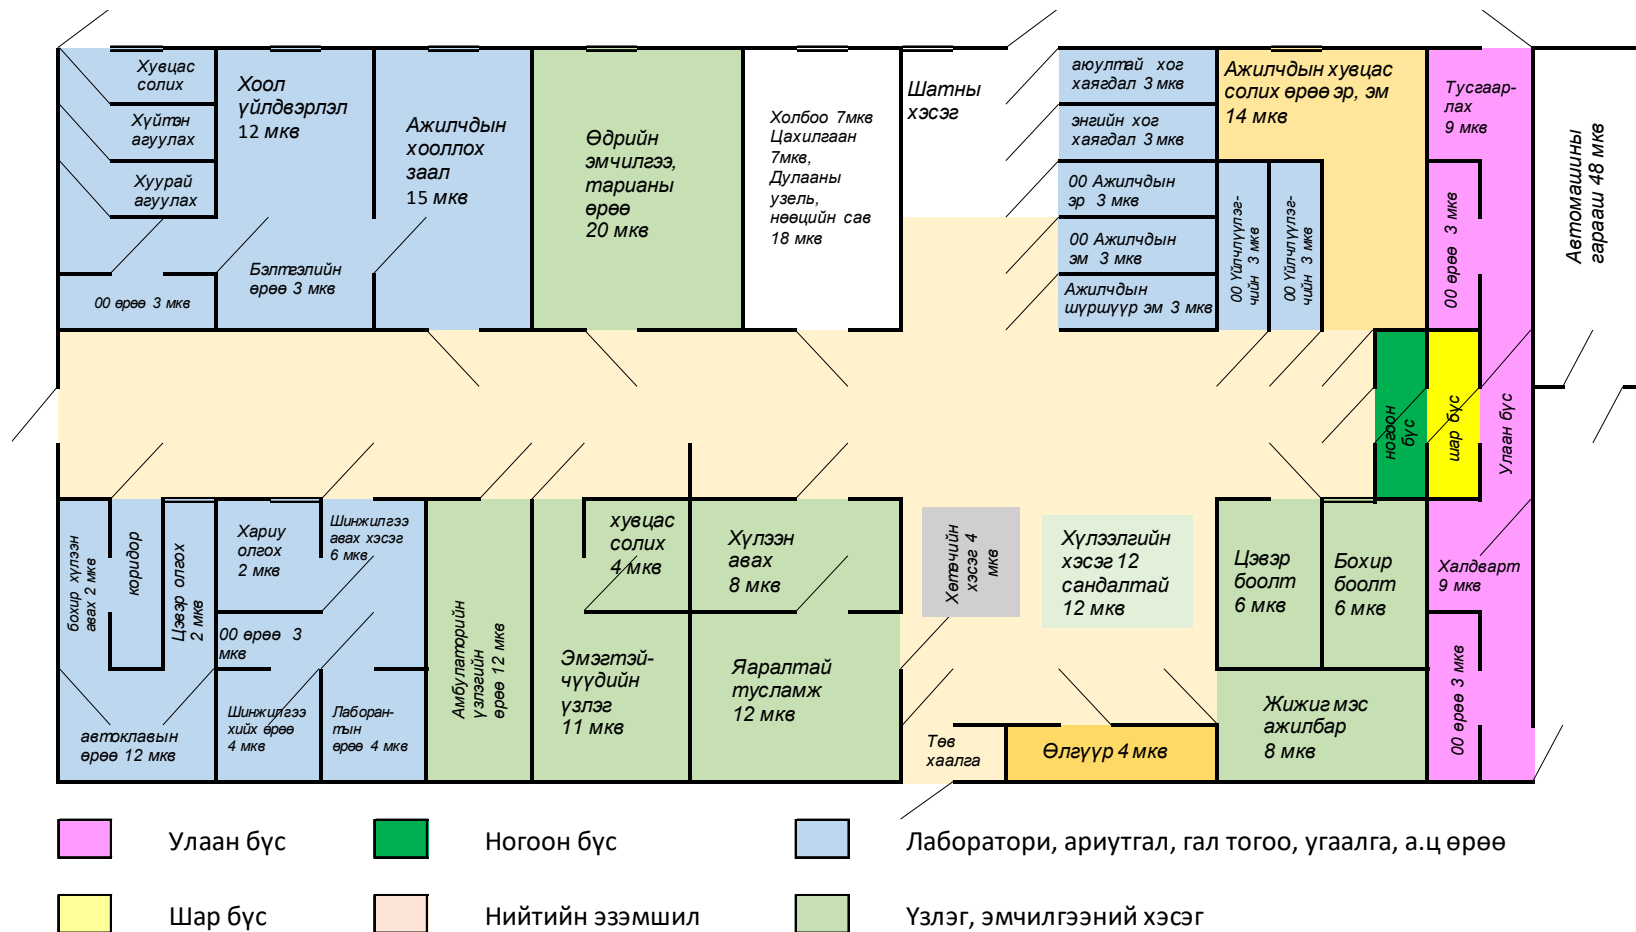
Хувцас солих

Хүйтэн агуулах

Хуурай агуулах

00 өрөө 3 мкв

Хоол үйлдвэрлэл 12 мкв

Бэлтгэлийн өрөө 3 мкв

Ажилчдын хооллох заал 15 мкв

Өдрийн эмчилгээ, тарианы өрөө 20 мкв

Холбоо 7мкв Цахилгаан 7мкв, Дулааны узель, нөөцийн сав 18 мкв

Шатны хэсэг

аюултай хог хаягдал 3 мкв

энгийн хог хаягдал 3 мкв

00 Ажилчдын эр 3 мкв

00 Ажилчдын эм 3 мкв

Ажилчдын шүршүүр эм 3 мкв

Ажилчдын хувцас солих өрөө эр, эм 14 мкв

00 Үйлчлүүлэгчийн 3 мкв

00 Үйлчлүүлэгчийн 3 мкв

Тусгаарлах 9 мкв

00 өрөө 3 мкв

Автомашины гараш 48 мкв

Ногоон бүс

Шар бүс

Улаан бүс

бохир хүлээн авах 2 мкв

коридор

Цэвэр олгох 2 мкв

Хариу олгох 2 мкв

Шинжилгээ авах хэсэг 6 мкв

00 өрөө 3 мкв

автоклавын өрөө 12 мкв

Шинжилгээ хийх өрөө 4 мкв

Лаборантын өрөө 4 мкв

Амбулаторийн үзлэгийн өрөө 12 мкв

хувцас солих 4 мкв

Хүлээн авах 8 мкв

Эмэгтэйчүүдийн үзлэг 11 мкв

Яаралтай тусламж 12 мкв

Хөтөчийн хэсэг 4 мкв

Хүлээлгийн хэсэг 12 сандалтай 12 мкв

Цэвэр боолт 6 мкв

Бохир боолт 6 мкв

Халдварт 9 мкв

00 өрөө 3 мкв

Жижиг мэс ажилбар 8 мкв

Төв хаалга

Өлгүүр 4 мкв

Улаан бүс

Ногоон бүс

Лаборатори, ариутгал, гал тогоо, угаалга, а.ц өрөө

Шар бүс

Нийтийн эзэмшил

Үзлэг, эмчилгээний хэсэг